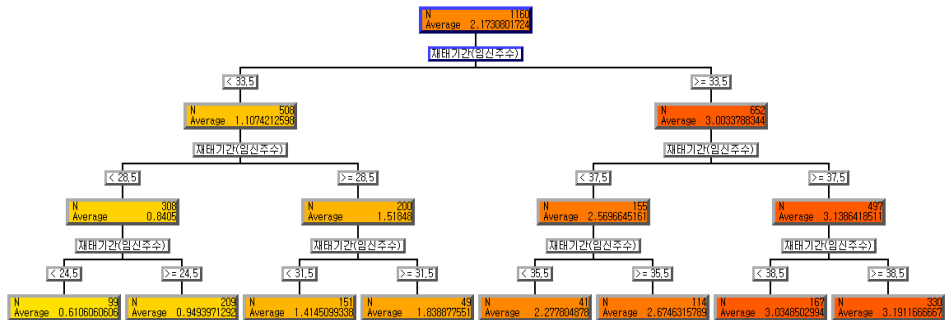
N 1160
Average 2.1730801724

재태기간(임신주수)

< 33.5

>= 33.5

N 508
Average 1.1074212598

재태기간(임신주수)

< 28.5

>= 28.5

N 308
Average 0.8405

재태기간(임신주수)

< 24.5

>= 24.5

N 99
Average 0.6106060606

N 209
Average 0.9493971292

N 200
Average 1.51848

재태기간(임신주수)

< 31.5

>= 31.5

N 151
Average 1.4145099338

N 49
Average 1.838877551

N 652
Average 3.0033788344

재태기간(임신주수)

< 37.5

>= 37.5

N 155
Average 2.5696645161

재태기간(임신주수)

< 35.5

>= 35.5

N 41
Average 2.277804878

N 114
Average 2.6746315789

N 497
Average 3.1386418511

재태기간(임신주수)

< 38.5

>= 38.5

N 167
Average 3.0348502994

N 330
Average 3.1911666667